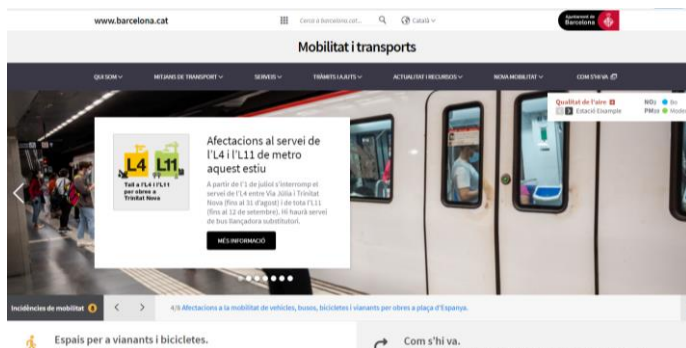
www.barcelona.cat

Cerca a barcelona.cat... Català

Ajuntament de Barcelona

Mobilitat i transports

QUI SOM MITJANS DE TRANSPORT SERVEIS TRÀMITS I AJUTS ACTUALITAT I RECURSOS NOVA MOBILITAT COM S'HI VA

Qualitat de l'aire
Estació Eixample
$NO_2$ Bo
$PM_{10}$ Moderat

L4 L11
Tall a l'L4 i l'L11 per obres a Trinitat Nova

Afectacions al servei de l'L4 i l'L11 de metro aquest estiu

A partir de l'1 de juliol s'interromp el servei de l'L4 entre Via Júlia i Trinitat Nova (fins al 31 d'agost) i de tota l'L11 (fins al 12 de setembre). Hi haurà servei de bus llançadora substitutori.

MÉS INFORMACIÓ

Incidències de mobilitat

4/5 Afectacions a la mobilitat de vehicles, busos, bicicletes i vianants per obres a plaça d'Espanya.

Espais per a vianants i bicicletes.

Com s'hi va.